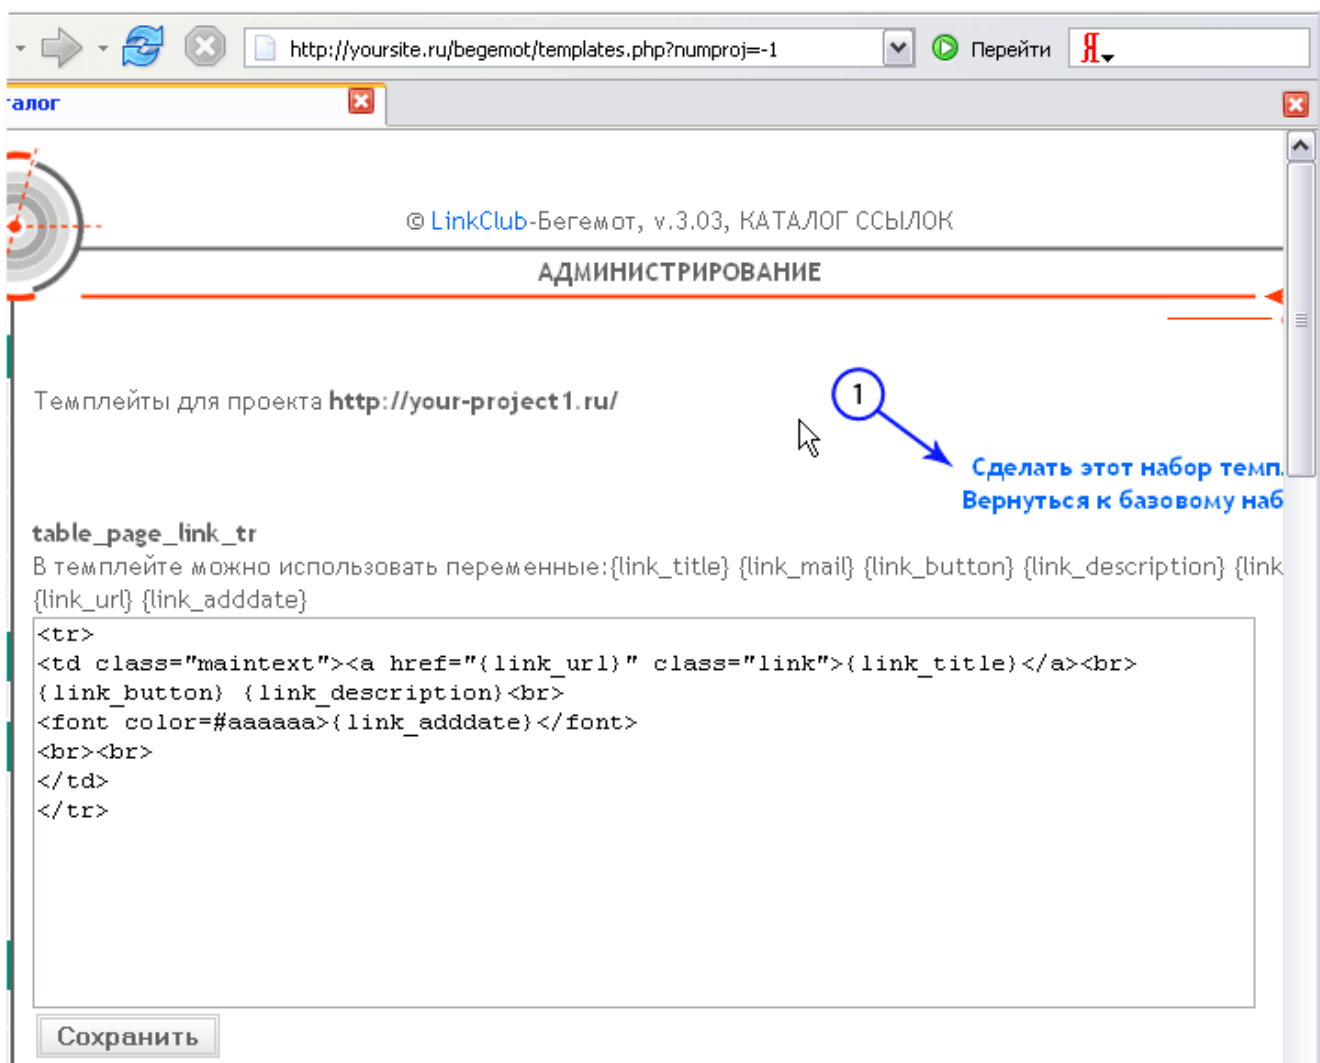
http://yoursite.ru/begemot/templates.php?numproj=-1

Перейти

Я

талог

© LinkClub-Бегемот, v.3.03, КАТАЛОГ ССЫЛОК

АДМИНИСТРИРОВАНИЕ

Темплейты для проекта http://your-project1.ru/

1

Сделать этот набор темп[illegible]
Вернуться к базовому наб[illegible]

table_page_link_tr

В темплейте можно использовать переменные:{link_title} {link_mail} {link_button} {link_description} {link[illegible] {link_url} {link_adddate}

```
<tr>
<td class="maintext"><a href="{link_url}" class="link">{link_title}</a><br>
{link_button} {link_description}<br>
<font color=#aaaaaa>{link_adddate}</font>
<br><br>
</td>
</tr>
```

Сохранить